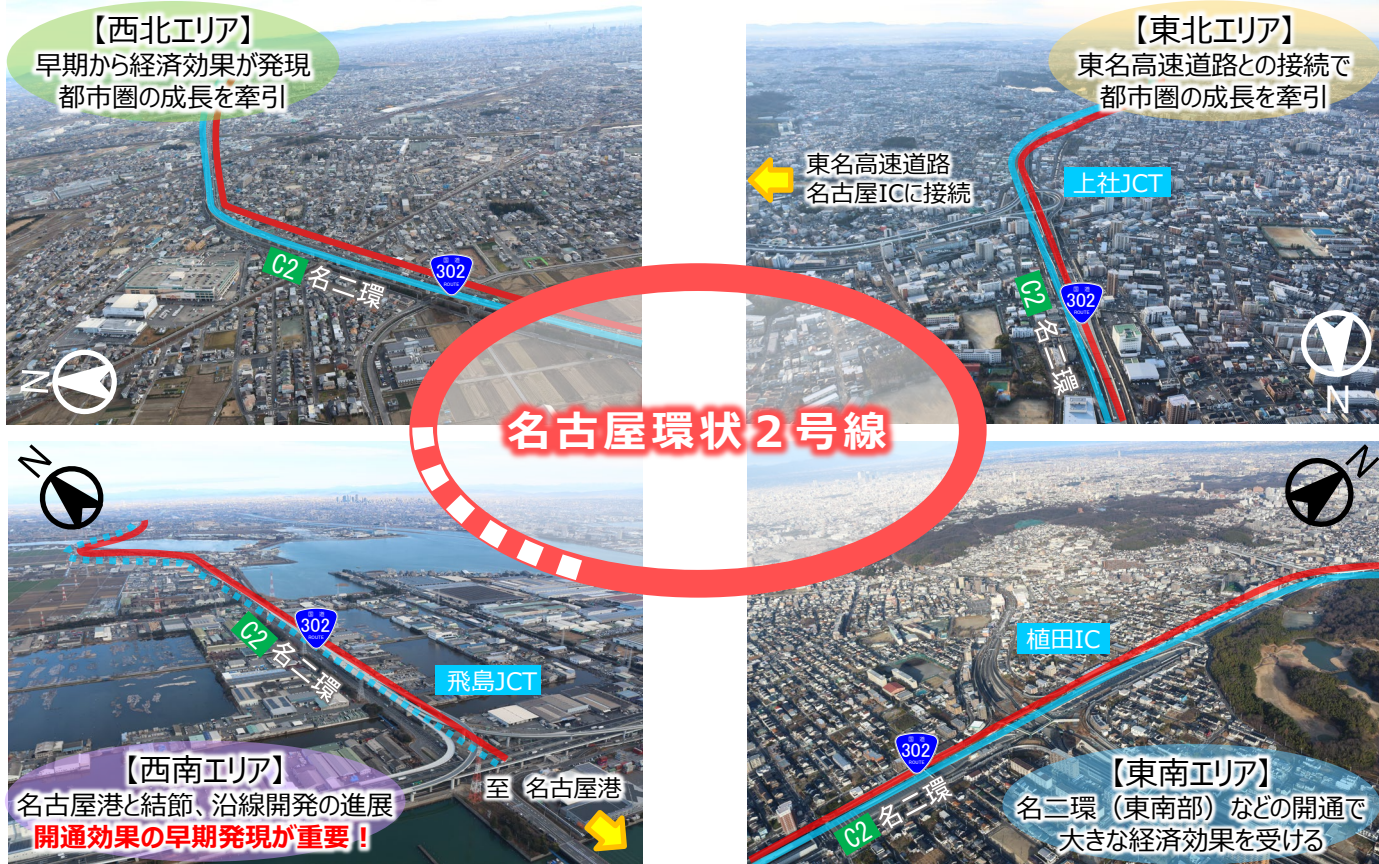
【西北エリア】
早期から経済効果が発現
都市圏の成長を牽引

C2 名二環
国道 302 ROUTE

N

【東北エリア】
東名高速道路との接続で
都市圏の成長を牽引

東名高速道路
名古屋ICに接続

上社JCT

C2 名二環
302

N

名古屋環状２号線

N

C2 名二環
302

飛島JCT

【西南エリア】
名古屋港と結節、沿線開発の進展
開通効果の早期発現が重要！

至 名古屋港

N

植田IC

302
C2 名二環

【東南エリア】
名二環（東南部）などの開通で
大きな経済効果を受ける